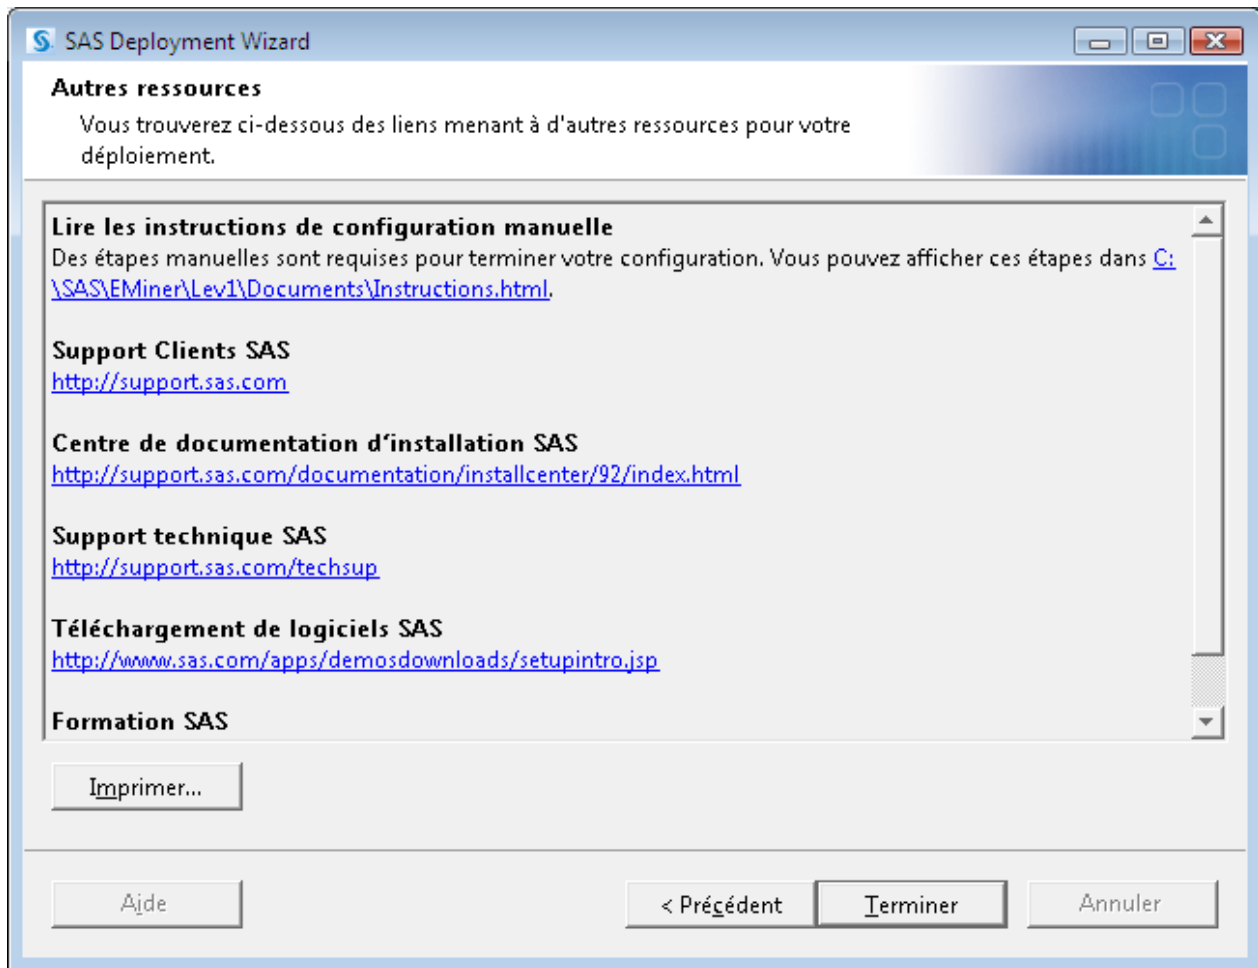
SAS Deployment Wizard

Autres ressources

Vous trouverez ci-dessous des liens menant à d'autres ressources pour votre déploiement.

Lire les instructions de configuration manuelle
Des étapes manuelles sont requises pour terminer votre configuration. Vous pouvez afficher ces étapes dans C:\SAS\EMiner\Lev1\Documents\Instructions.html.

Support Clients SAS
http://support.sas.com

Centre de documentation d'installation SAS
http://support.sas.com/documentation/installcenter/92/index.html

Support technique SAS
http://support.sas.com/techsup

Téléchargement de logiciels SAS
http://www.sas.com/apps/demosdownloads/setupintro.jsp

Formation SAS

Imprimer...

Aide

< Précédent

Terminer

Annuler